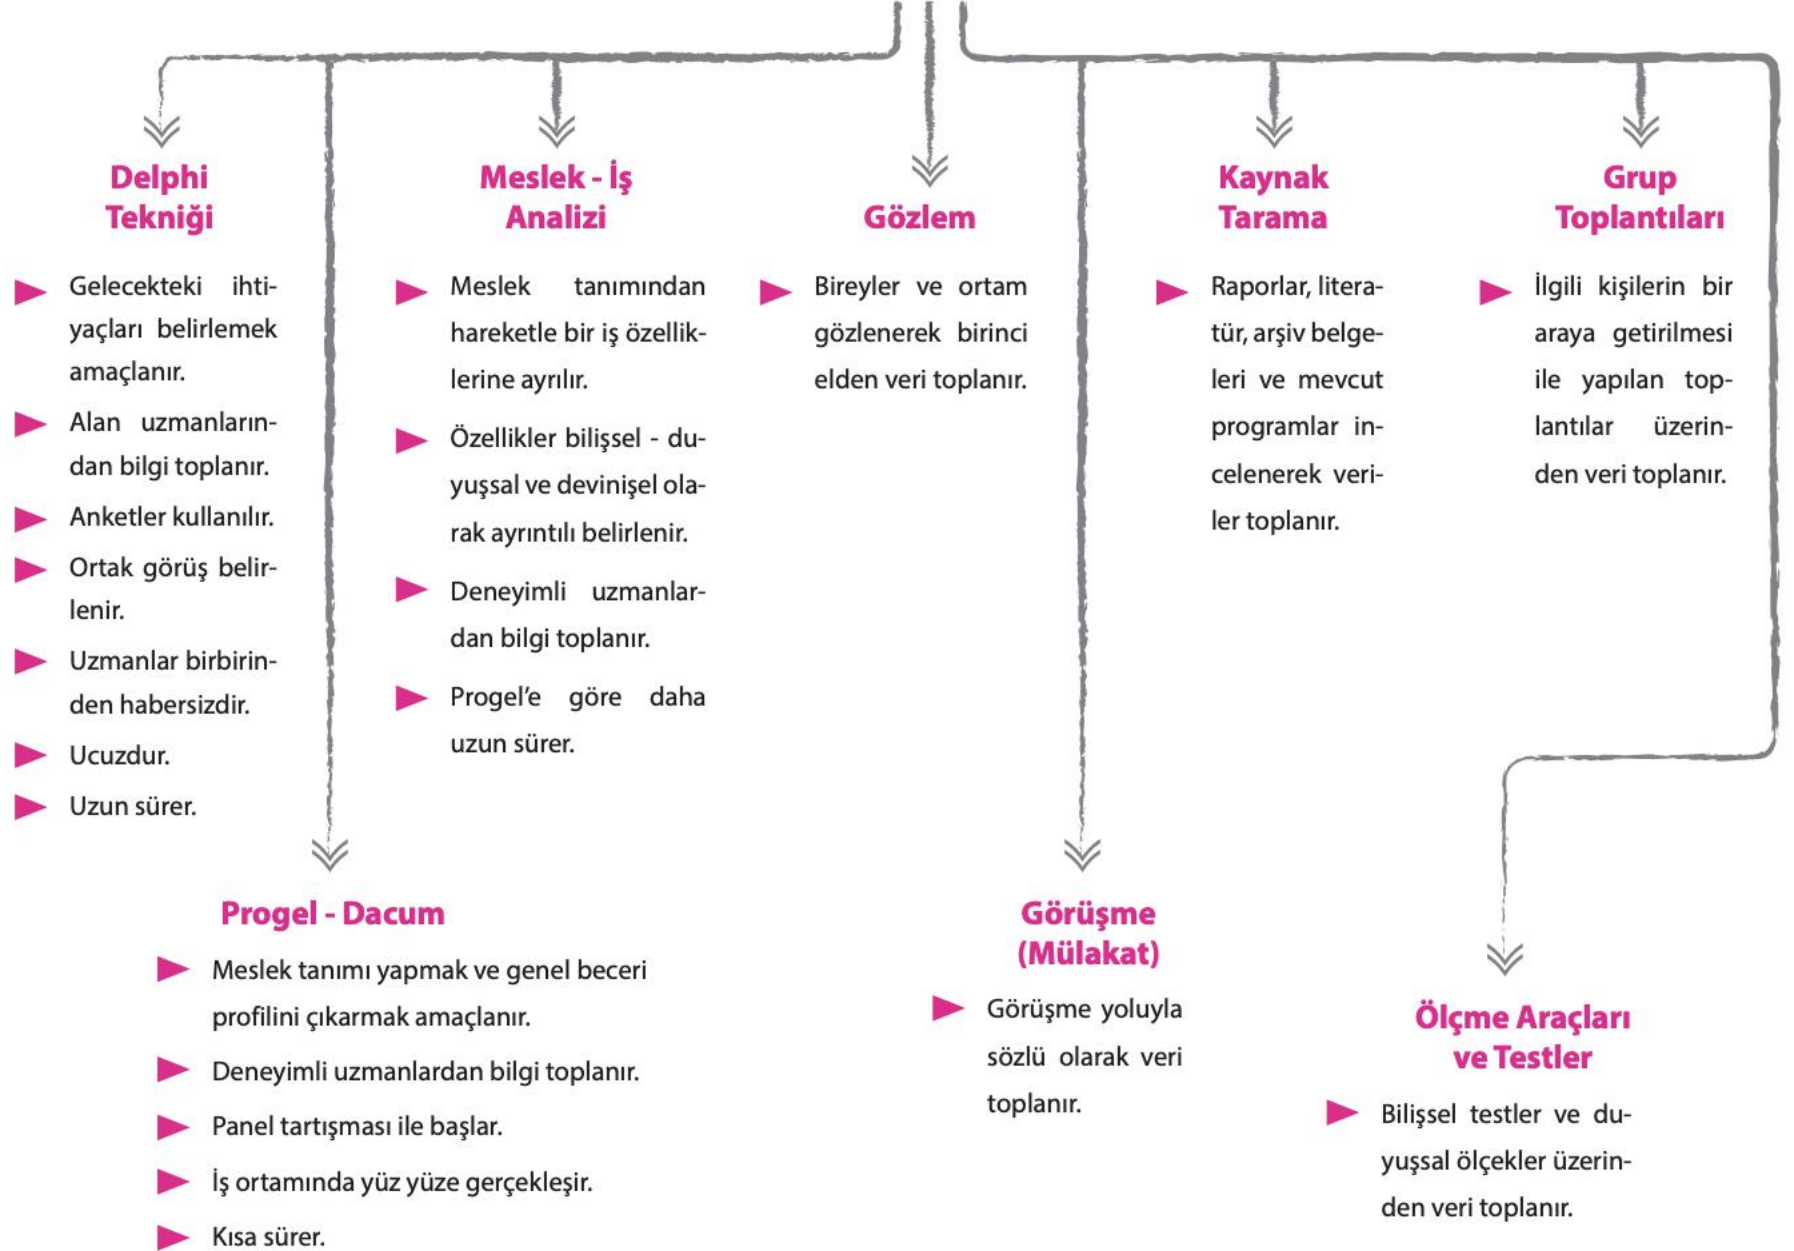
Delphi Tekniği

Gelecekteki ihtiyaçları belirlemek amaçlanır.

Alan uzmanlarından bilgi toplanır.

Anketler kullanılır.

Ortak görüş belirlenir.

Uzmanlar birbirinden habersizdir.

Ucuzdur.

Uzun sürer.

Meslek - İş Analizi

Meslek tanımından hareketle bir iş özelliklerine ayrılır.

Özellikler bilişsel - duyuşsal ve devinişel olarak ayrıntılı belirlenir.

Deneyimli uzmanlardan bilgi toplanır.

Progel'e göre daha uzun sürer.

Gözlem

Bireyler ve ortam gözlenerek birinci elden veri toplanır.

Kaynak Tarama

Raporlar, literatür, arşiv belgeleri ve mevcut programlar incelenerek veriler toplanır.

Grup Toplantıları

İlgili kişilerin bir araya getirilmesi ile yapılan toplantılar üzerinden veri toplanır.

Progel - Dacum

Meslek tanımı yapmak ve genel beceri profilini çıkarmak amaçlanır.

Deneyimli uzmanlardan bilgi toplanır.

Panel tartışması ile başlar.

İş ortamında yüz yüze gerçekleşir.

Kısa sürer.

Görüşme (Mülakat)

Görüşme yoluyla sözlü olarak veri toplanır.

Ölçme Araçları ve Testler

Bilişsel testler ve duyuşsal ölçekler üzerinden veri toplanır.